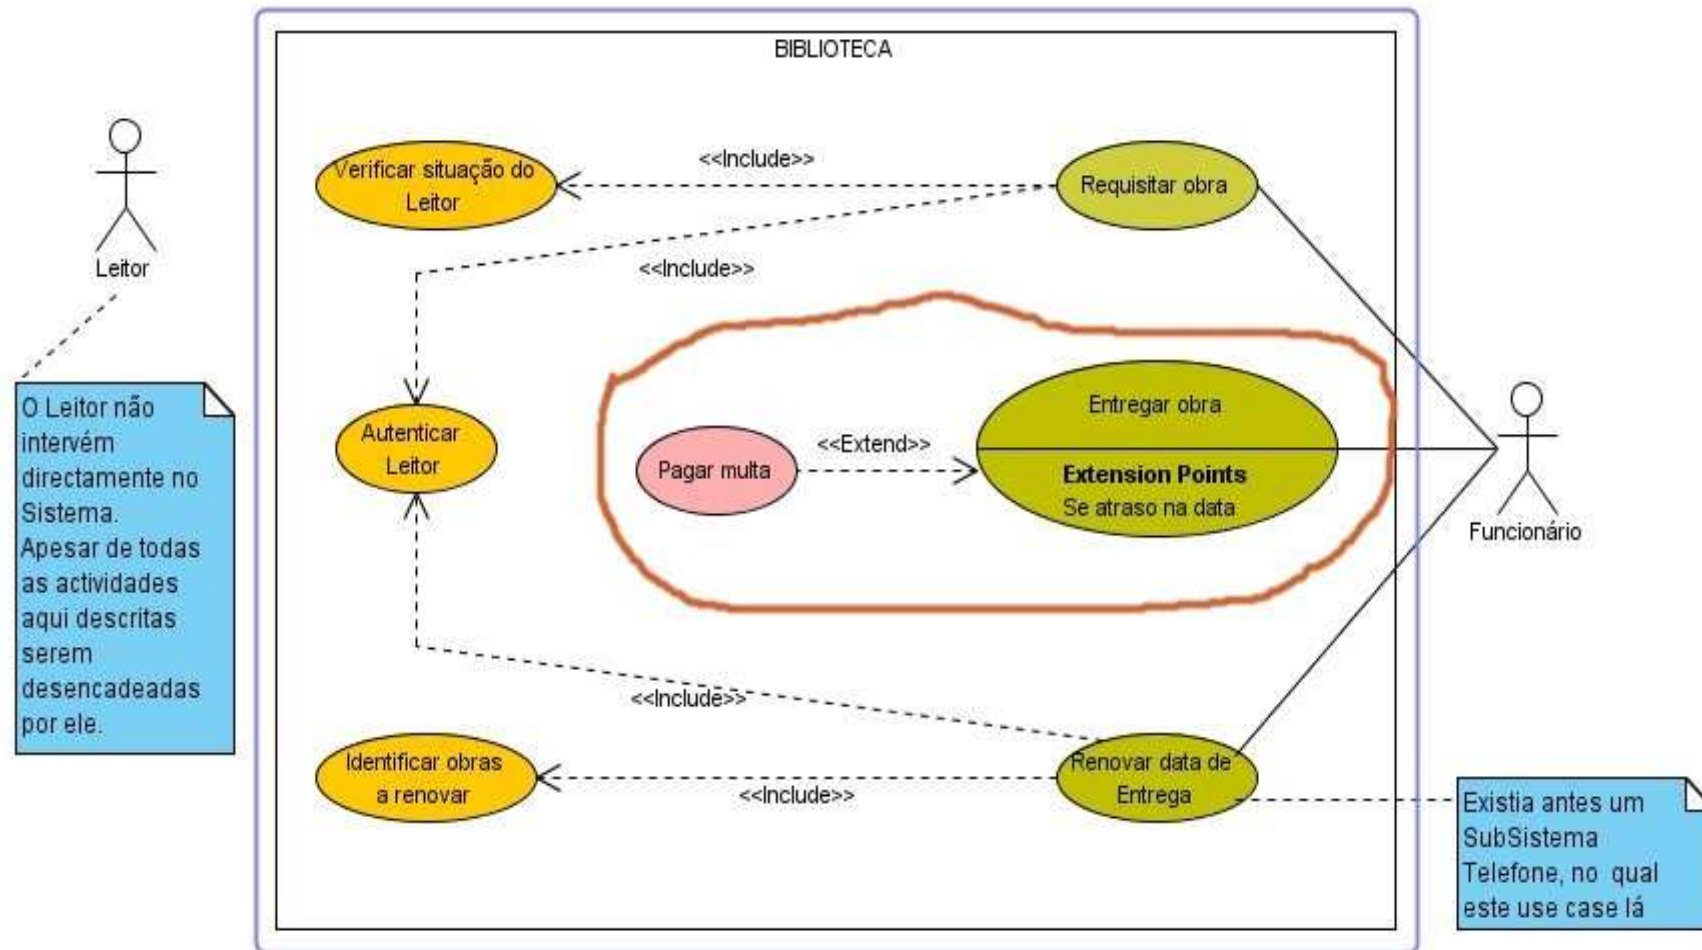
BIBLIOTECA

Leitor

O Leitor não intervém directamente no Sistema. Apesar de todas as actividades aqui descritas serem desencadeadas por ele.

Verificar situação do Leitor

<<Include>>

Requisitar obra

<<Include>>

Autenticar Leitor

Pagar multa

<<Extend>>

Entregar obra

Extension Points
Se atraso na data

Funcionário

<<Include>>

Identificar obras a renovar

<<Include>>

Renovar data de Entrega

Existia antes um SubSistema Telefone, no qual este use case lá